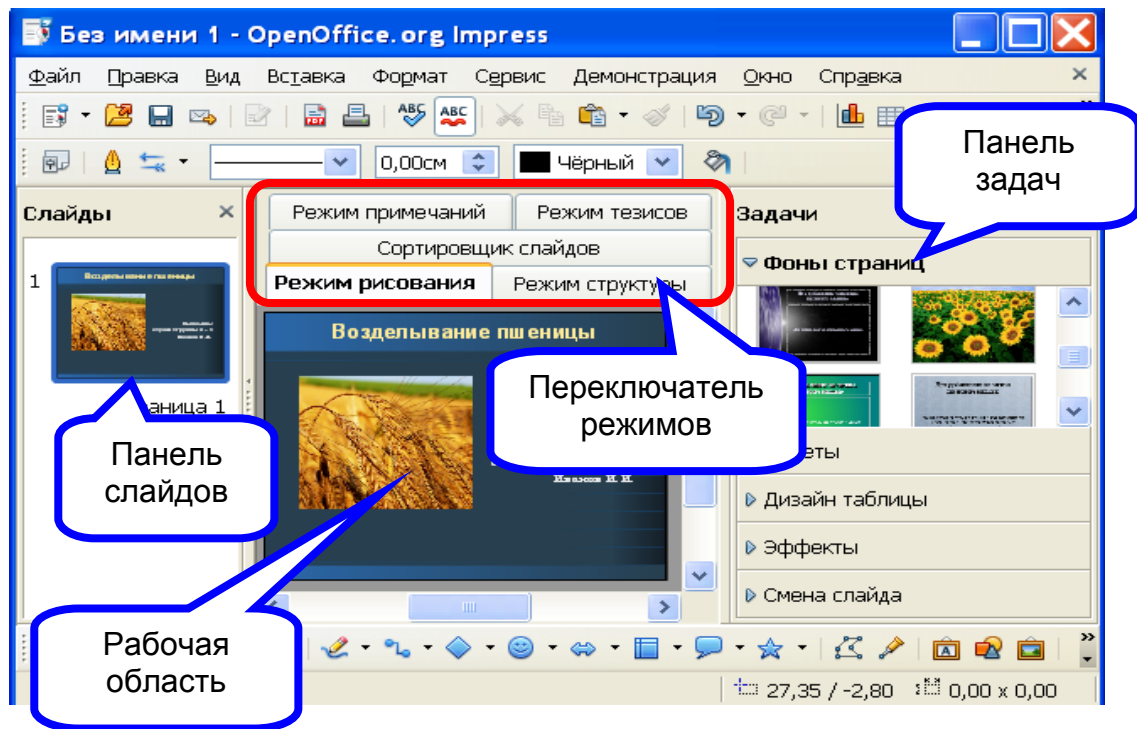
Без имени 1 - OpenOffice.org Impress

Файл Правка Вид Вставка Формат Сервис Демонстрация Окно Справка

0,00см Чёрный

Панель задач

Слайды

Режим примечаний Режим тезисов

Сортировщик слайдов

Режим рисования Режим структуры

Задачи

Фоны страниц

1

Возделывание пшеницы

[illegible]аница 1

Панель слайдов

Переключатель режимов

Иванов И. И.

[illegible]еты

Дизайн таблицы

Эффекты

Смена слайда

Рабочая область

27,35 / -2,80 0,00 x 0,00